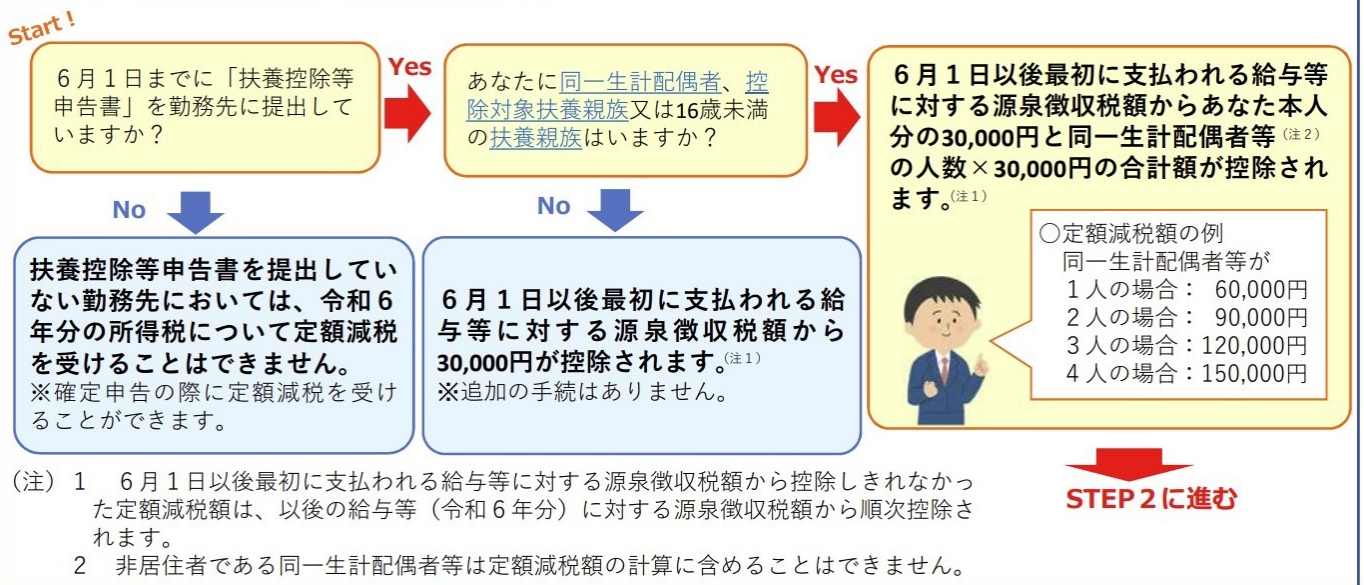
Start !

６月１日までに「扶養控除等申告書」を勤務先に提出していますか？

Yes

あなたに同一生計配偶者、控除対象扶養親族又は16歳未満の扶養親族はいますか？

Yes

６月１日以後最初に支払われる給与等に対する源泉徴収税額からあなた本人分の30,000円と同一生計配偶者等（注２）の人数×30,000円の合計額が控除されます。（注１）

○定額減税額の例
同一生計配偶者等が
１人の場合：　60,000円
２人の場合：　90,000円
３人の場合：120,000円
４人の場合：150,000円

No

扶養控除等申告書を提出していない勤務先においては、令和６年分の所得税について定額減税を受けることはできません。
※確定申告の際に定額減税を受けることができます。

No

６月１日以後最初に支払われる給与等に対する源泉徴収税額から30,000円が控除されます。（注１）
※追加の手続はありません。

STEP２に進む

（注）１　６月１日以後最初に支払われる給与等に対する源泉徴収税額から控除しきれなかった定額減税額は、以後の給与等（令和６年分）に対する源泉徴収税額から順次控除されます。
２　非居住者である同一生計配偶者等は定額減税額の計算に含めることはできません。